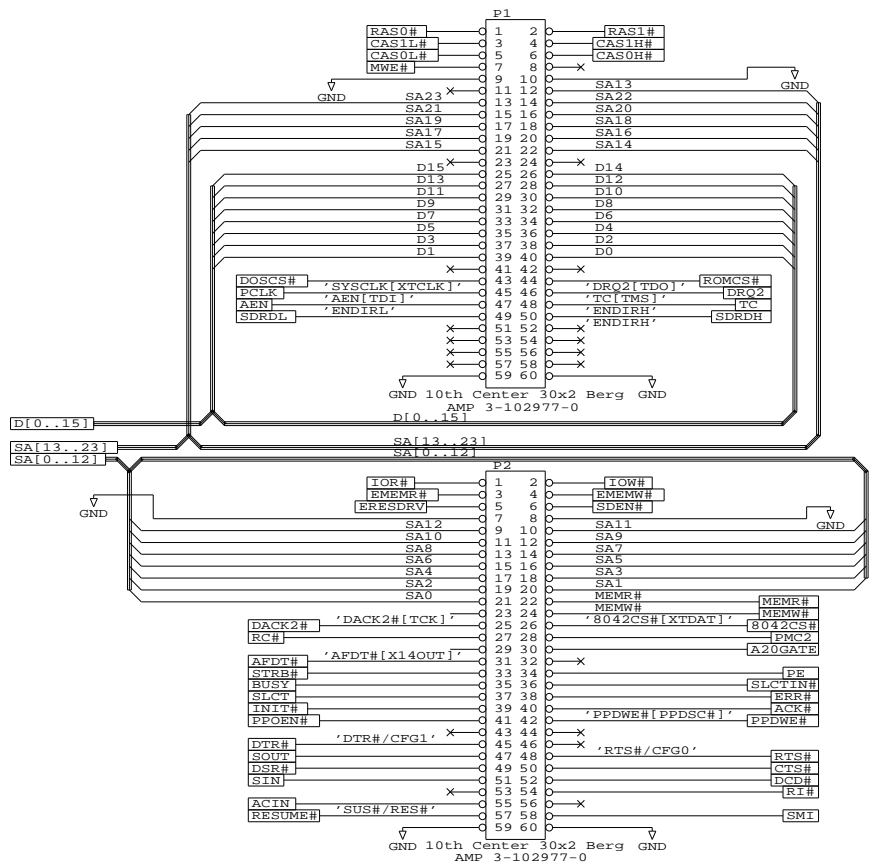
P1

RAS0# 1 2 RAS1#
CAS1L# 3 4 CAS1H#
CAS0L# 5 6 CAS0H#
MWE# 7 8
9 10
GND GND
11 12 SA13
SA23 13 14 SA22
SA21 15 16 SA20
SA19 17 18 SA18
SA17 19 20 SA16
SA15 21 22 SA14
D15 23 24 D14
D13 25 26 D12
D11 27 28 D10
D9 29 30 D8
D7 31 32 D6
D5 33 34 D4
D3 35 36 D2
D1 37 38 D0
39 40
41 42
DOSCS# 'SYSCLK[XTCLK]' 43 44 'DRQ2[TDO]' ROMCS#
PCLK 45 46 DRQ2
AEN 'AEN[TDI]' 47 48 'TC[TMS]' TC
SDRDL 'ENDIRL' 49 50 'ENDIRH' SDRDH
51 52 'ENDIRH'
53 54
55 56
57 58
59 60
GND 10th Center 30x2 Berg GND
AMP 3-102977-0

D[0..15]
D[0..15]
SA[13..23]
SA[13..23]
SA[0..12]
SA[0..12]

P2

IOR# 1 2 IOW#
EMEMR# 3 4 EMEMW#
ERESDRV 5 6 SDEN#
GND 7 8 GND
SA12 9 10 SA11
SA10 11 12 SA9
SA8 13 14 SA7
SA6 15 16 SA5
SA4 17 18 SA3
SA2 19 20 SA1
SA0 21 22 MEMR# MEMR#
23 24 MEMW# MEMW#
DACK2# 'DACK2#[TCK]' 25 26 '8042CS#[XTDAT]' 8042CS#
RC# 27 28 PMC2
29 30 A20GATE
AFDT# 'AFDT#[X14OUT]' 31 32
STRB# 33 34 PE
BUSY 35 36 SLCTIN#
SLCT 37 38 ERR#
INIT# 39 40 ACK#
PPOEN# 41 42 'PPDWE#[PPDSC#]' PPDWE#
43 44
DTR# 'DTR#/CFG1' 45 46
SOUT 47 48 'RTS#/CFG0' RTS#
DSR# 49 50 CTS#
SIN 51 52 DCD#
53 54 RI#
ACIN 55 56
RESUME# 'SUS#/RES#' 57 58 SMI
59 60
GND 10th Center 30x2 Berg GND
AMP 3-102977-0